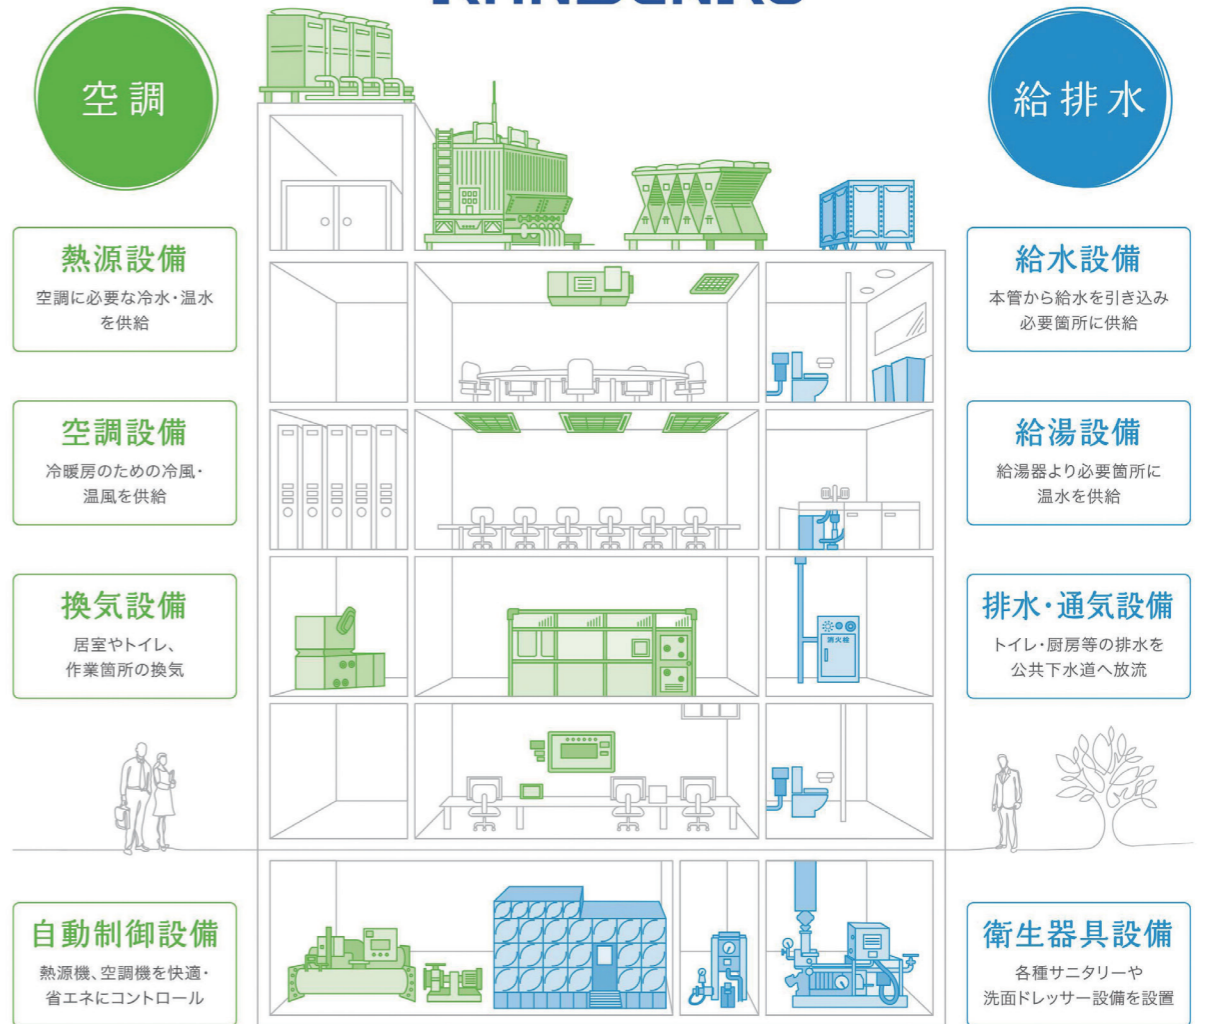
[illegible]

空調

給排水

熱源設備
空調に必要な冷水・温水を供給

給水設備
本管から給水を引き込み必要箇所に供給

空調設備
冷暖房のための冷風・温風を供給

給湯設備
給湯器より必要箇所に温水を供給

換気設備
居室やトイレ、作業箇所の換気

排水・通気設備
トイレ・厨房等の排水を公共下水道へ放流

消火栓

自動制御設備
熱源機、空調機を快適・省エネにコントロール

衛生器具設備
各種サニタリーや洗面ドレッサー設備を設置